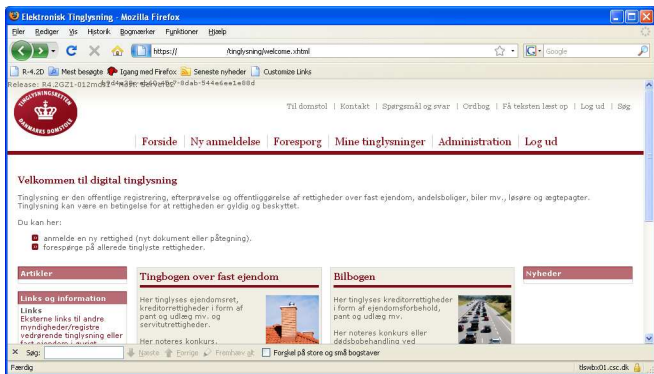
Elektronisk Tinglysning - Mozilla Firefox

Filer Rediger Vis Historik Bogmærker Funktioner Hjælp

https:// /tinglysning/welcome.xhtml

Google

R-4.2D Mest besøgte Igang med Firefox Seneste nyheder Customize Links

Release: R4.2GZ1-012md1 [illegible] 8dab-544e6ee1e88d

TINGLYSNINGSRETTEN DANMARKS DOMSTOLE

Til domstol | Kontakt | Spørgsmål og svar | Ordbog | Få teksten læst op | Log ud | Søg

Forside | Ny anmeldelse | Forespørg | Mine tinglysninger | Administration | Log ud

Velkommen til digital tinglysning

Tinglysning er den offentlige registrering, efterprøvelse og offentliggørelse af rettigheder over fast ejendom, andelsboliger, biler mv., løsøre og ægtepagter. Tinglysning kan være en betingelse for at rettigheden er gyldig og beskyttet.

Du kan her:

anmelde en ny rettighed (nyt dokument eller påtegning).
forespørge på allerede tinglyste rettigheder.

Artikler

Links og information

Links
Eksterne links til andre myndigheder/registre vedrørende tinglysning eller fast ejendom i øvrigt

Tingbogen over fast ejendom

Her tinglyses ejendomsret, kreditorrettigheder i form af pant og udlæg mv. og servitutrettigheder.

Her noteres konkurs,

Bilbogen

Her tinglyses kreditorrettigheder i form af ejendomsforbehold, pant og udlæg mv.

Her noteres konkurs eller dødsbobehandling ved

Nyheder

Søg: Næste Forrige Fremhæv alt Forskel på store og små bogstaver

Færdig

tlswbx01.csc.dk